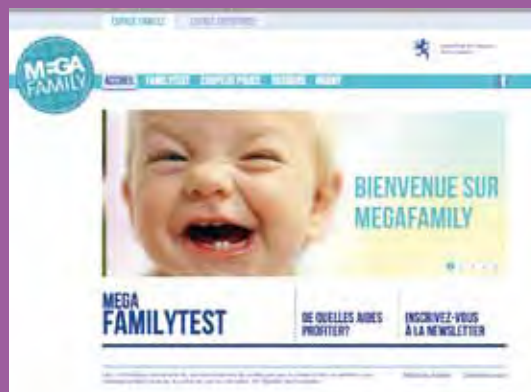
ESPACE FAMILLE ESPACE ENTREPRISE

MEGA FAMILY

ACCUEIL FAMILYTEST COUPLES PLACE DOSSIERS MEGAFY

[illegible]

BIENVENUE SUR MEGAFAMILY

MEGA FAMILYTEST

DE QUELLES AIDES PROFITER?

INSCRIVEZ-VOUS À LA NEWSLETTER

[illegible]